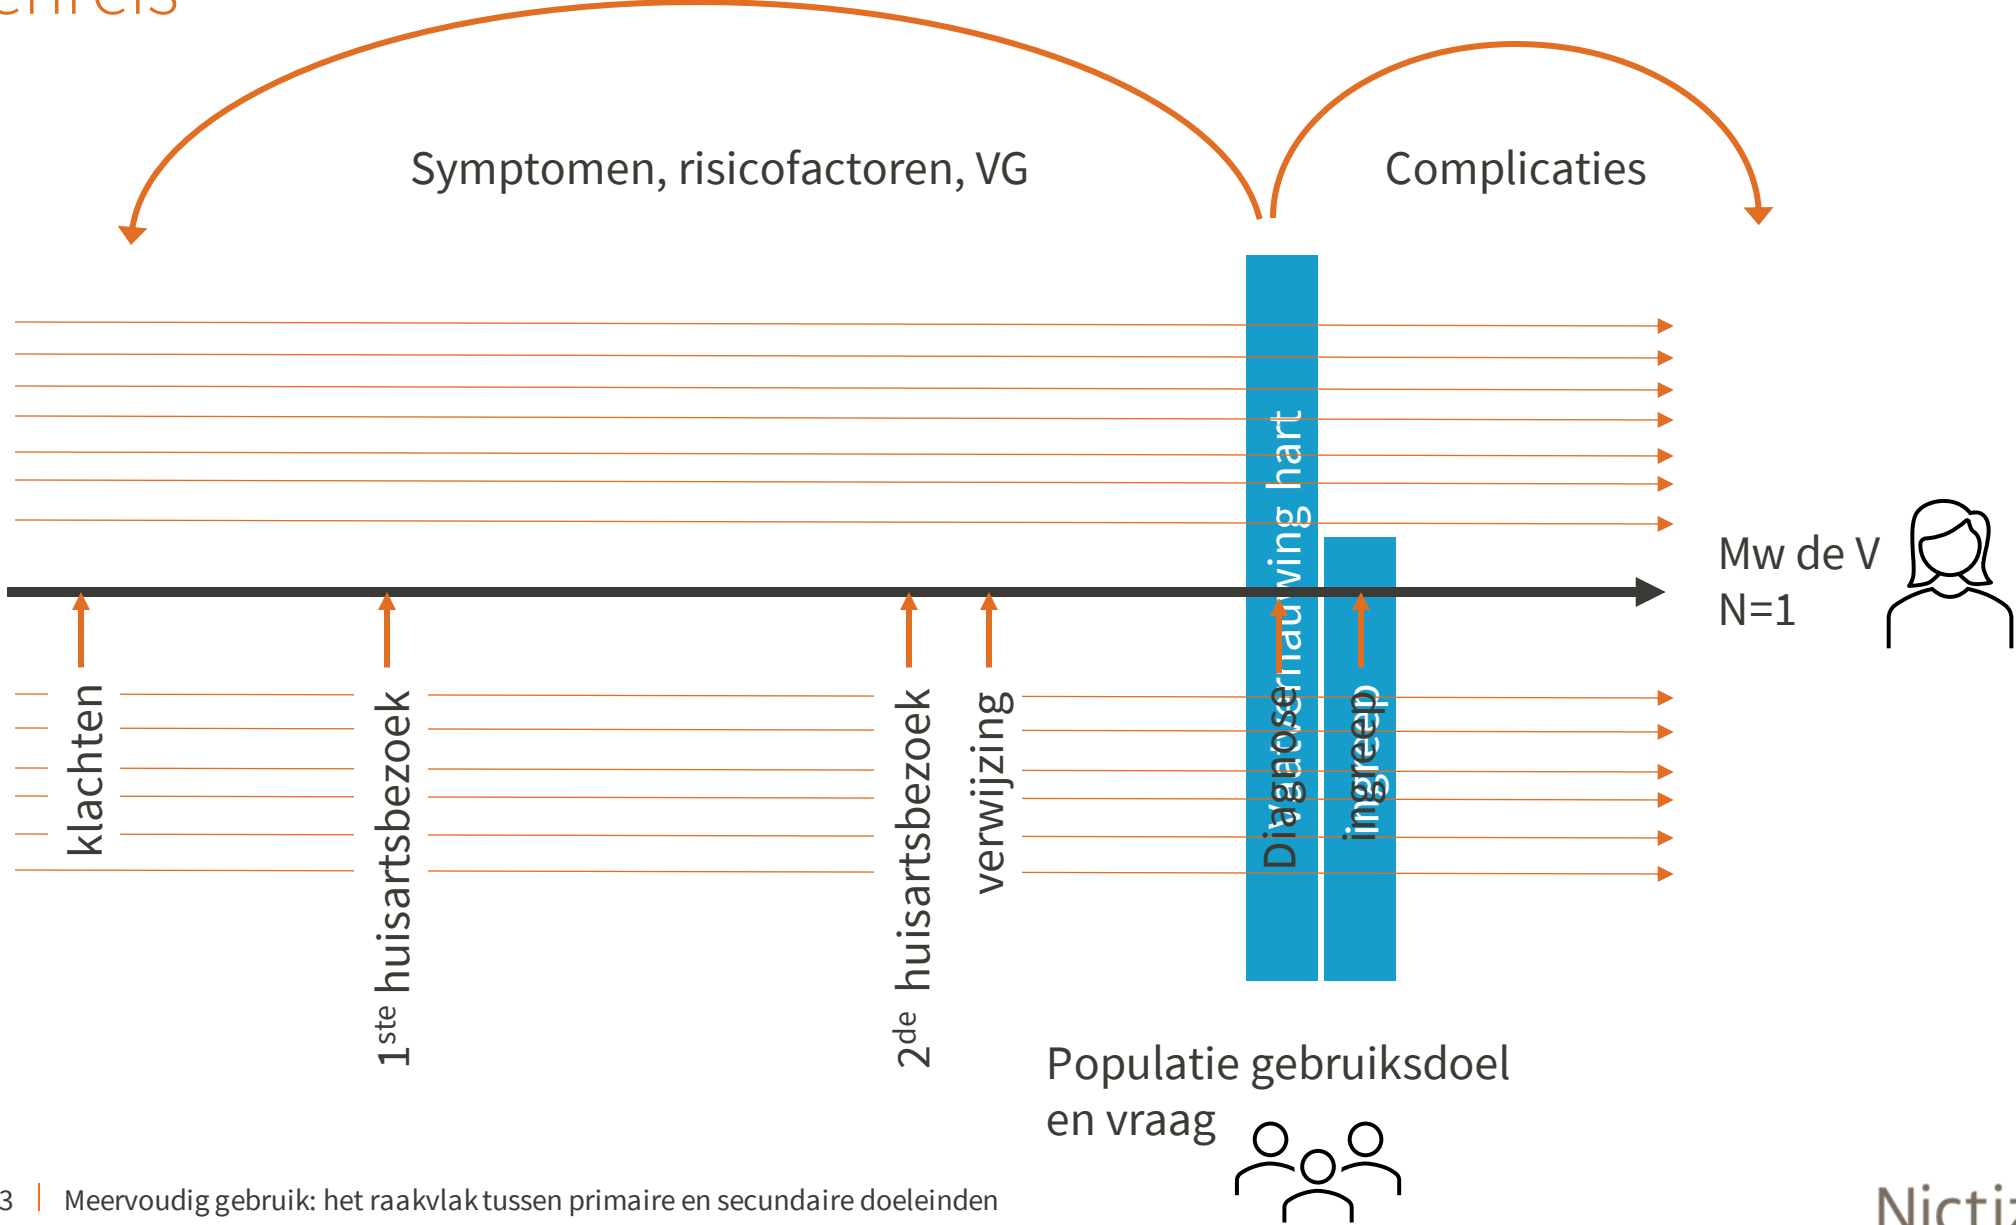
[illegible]

Symptomen, risicofactoren, VG

Complicaties

klachten

$1^{ste}$ huisartsbezoek

$2^{de}$ huisartsbezoek

verwijzing

Diagnose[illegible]ving hart

ingreep

Mw de V
N=1

Populatie gebruiksdoel en vraag

3 | Meervoudig gebruik: het raakvlak tussen primaire en secundaire doeleinden

Nicti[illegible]